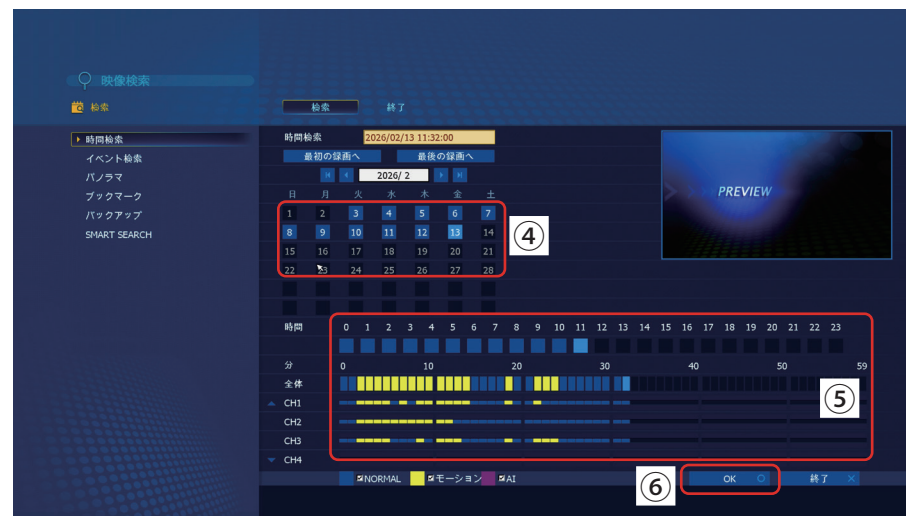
映像検索

検索

検索　終了

時間検索
イベント検索
パノラマ
ブックマーク
バックアップ
SMART SEARCH

時間検索　2026/02/13 11:32:00

最初の録画へ　最後の録画へ

2026/ 2

| 日 | 月 | 火 | 水 | 木 | 金 | 土 |
|---|---|---|---|---|---|---|
| 1 | 2 | 3 | 4 | 5 | 6 | 7 |
| 8 | 9 | 10 | 11 | 12 | 13 | 14 |
| 15 | 16 | 17 | 18 | 19 | 20 | 21 |
| 22 | 23 | 24 | 25 | 26 | 27 | 28 |

④

PREVIEW

時間　0 1 2 3 4 5 6 7 8 9 10 11 12 13 14 15 16 17 18 19 20 21 22 23

分　0 10 20 30 40 50 59

全体
CH1
CH2
CH3
CH4

⑤

NORMAL　モーション　AI

⑥

OK　終了